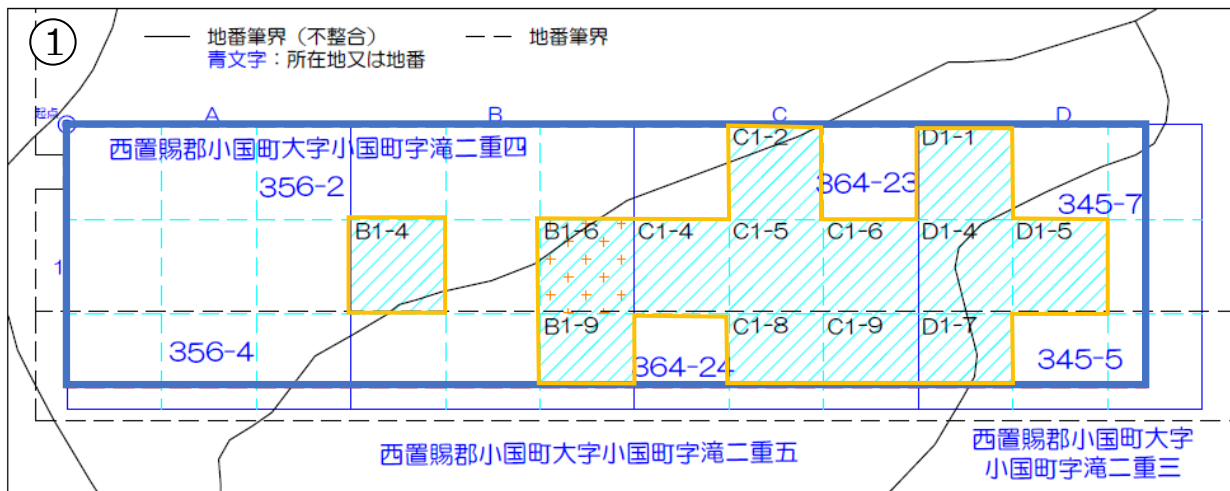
①

地番筆界（不整合）

地番筆界

青文字：所在地又は地番

起点

A

B

C

D

西置賜郡小国町大字小国町字滝二重四

356-2

C1-2

364-23

D1-1

345-7

1

B1-4

B1-6

C1-4

C1-5

C1-6

D1-4

D1-5

B1-9

C1-8

C1-9

D1-7

356-4

364-24

345-5

西置賜郡小国町大字小国町字滝二重五

西置賜郡小国町大字
小国町字滝二重三